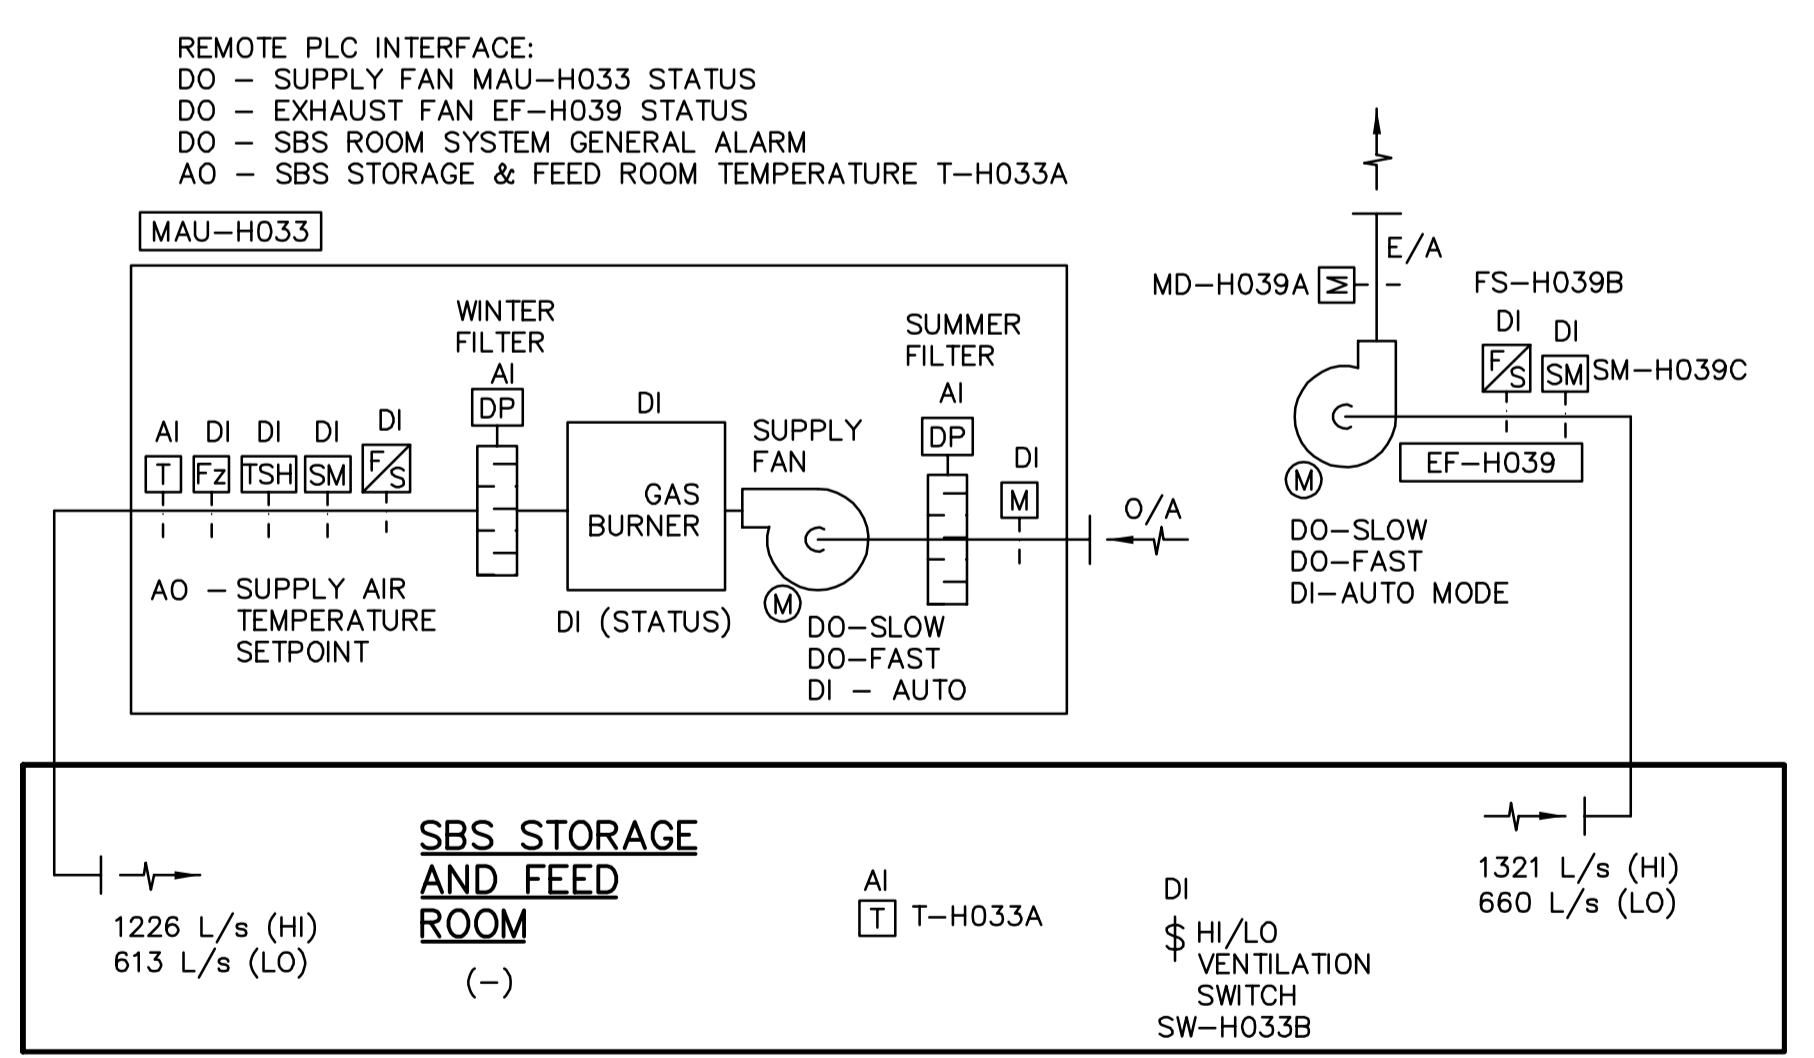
REMOTE PLC INTERFACE:
DO – SUPPLY FAN MAU–H033 STATUS
DO – EXHAUST FAN EF–H039 STATUS
DO – SBS ROOM SYSTEM GENERAL ALARM
AO – SBS STORAGE & FEED ROOM TEMPERATURE T–H033A

MAU–H033

WINTER FILTER
AI
DP

DI
GAS BURNER
DI (STATUS)

SUPPLY FAN
M
DO–SLOW
DO–FAST
DI – AUTO

SUMMER FILTER
AI
DP

DI
M

O/A

AI T
DI Fz
DI TSH
DI SM
DI F/S

AO – SUPPLY AIR TEMPERATURE SETPOINT

E/A
MD–H039A
FS–H039B
DI
F/S
DI
SM
SM–H039C
M
EF–H039
DO–SLOW
DO–FAST
DI–AUTO MODE

SBS STORAGE AND FEED ROOM
(–)

1226 L/s (HI)
613 L/s (LO)

AI
T T–H033A

DI
$ HI/LO VENTILATION SWITCH
SW–H033B

1321 L/s (HI)
660 L/s (LO)